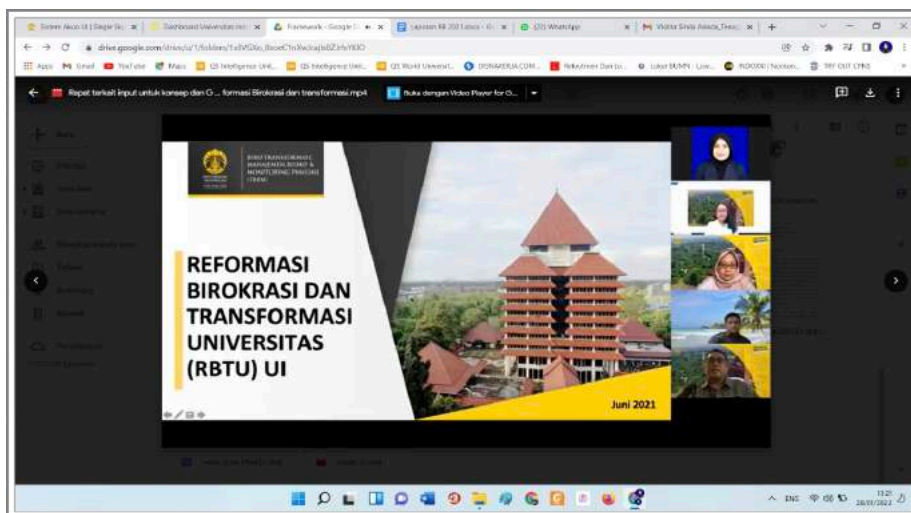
Dashboard Universitas Ind... | Framework - Google D... | Laporan RB 2021 | (20) WhatsApp | Warta Sinta Awata Tesa...

drive.google.com/drive/u/1/folders/1xBVGXo_BoeCTnXwJna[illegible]

Apps | Gmail | YouTube | Maps | QS Intelligence Unit... | QS Intelligence Unit... | QS World Universit... | DONAKERJA.COM... | Rekrutmen Dan Ju... | Lokal BUMN | Love... | INDOOO | Noonon... | TRY OUT CPNS

Rapat terkait input untuk konsep dan G... formasi Birokrasi dan transformasi.mp4

Buka dengan Video Player for G...

BIRO TRANSFORMASI, MANAJEMEN RISIKO & MONITORING PIMPINAN (TRM)

REFORMASI BIROKRASI DAN TRANSFORMASI UNIVERSITAS (RBTU) UI

Juni 2021

ENG 11:21 28/01/2022